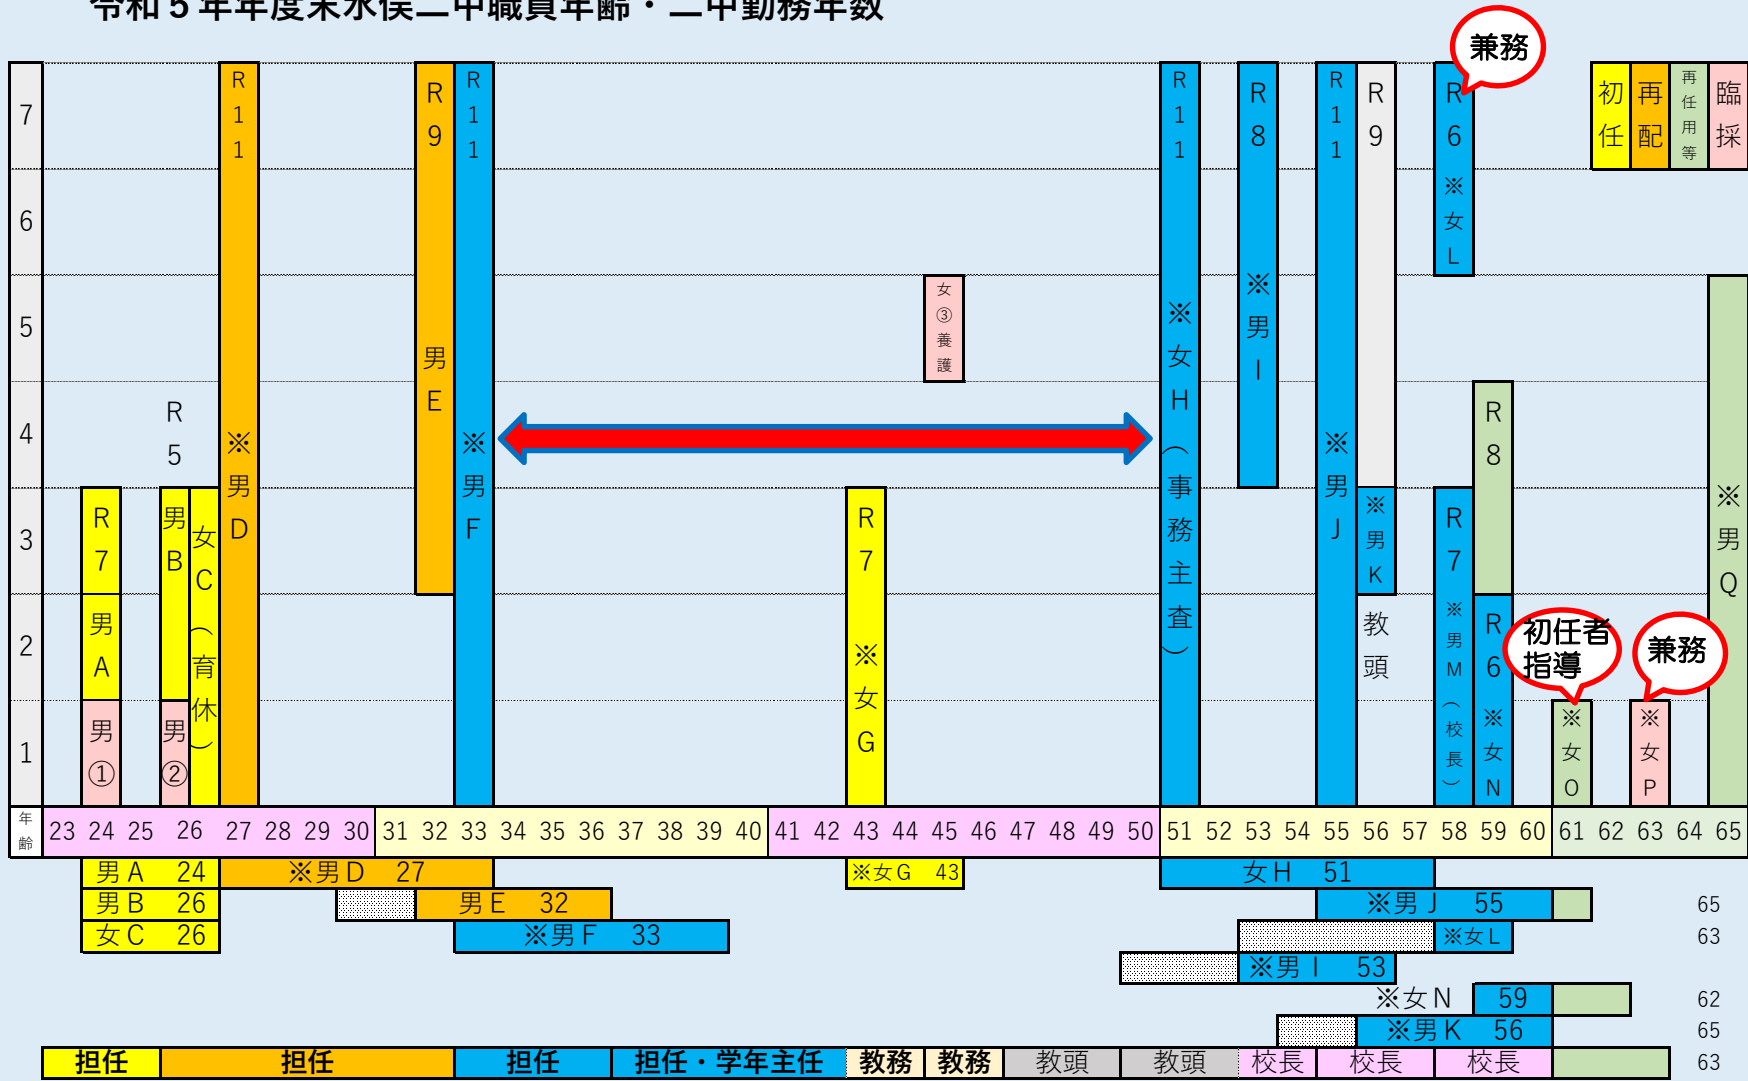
令和５年年度未来侯二中職員年齢・二中勤務年数

兼務

| 7 | 6 | 5 | 4 | 3 | 2 | 1 |
|---|---|---|---|---|---|---|

R7 男A 男①
R5 男B 男② 女C（育休）
R11 ※男D
R9 男E
R11 ※男F
女③養護
R7 ※女G
R11 ※女H（事務主査）
R8 ※男I
R11 ※男J
R9 ※男K 教頭
R6 ※女L
R7 ※男M（校長）
R8
R6 ※女N
初任者指導
※女O
兼務
※女P
初任 再配 再任用等 臨採
※男Q

年齢 23 24 25 26 27 28 29 30 31 32 33 34 35 36 37 38 39 40 41 42 43 44 45 46 47 48 49 50 51 52 53 54 55 56 57 58 59 60 61 62 63 64 65

男A 24
※男D 27
※女G 43
女H 51
男B 26
男E 32
※男J 55
65
女C 26
※男F 33
※女L
63
※男 I 53
※女N 59
62
※男K 56
65
担任 担任 担任 担任・学年主任 教務 教務 教頭 教頭 校長 校長 校長
63